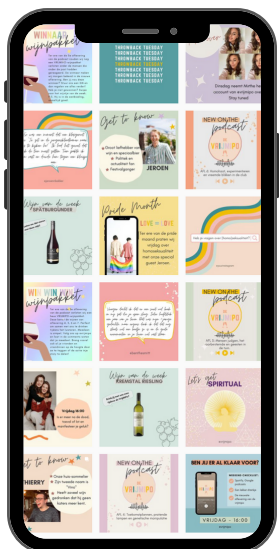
Winnaar wijnpakket

THROWBACK TUESDAY
THROWBACK TUESDAY

Get to know
JEROEN

NEW ON THE podcast

Wijn van de week SPÄTBURGUNDER

Pride Month

LOVE is LOVE

Win win win wijnpakket

NEW ON THE podcast

Wijn van de week RHEINSTAL RIESLING

Let's get SPIRITUAL

Get to know
THIERRY

NEW ON THE podcast

BEN JIJ ER AL KLAAR VOOR?

VRIJDAG - 16:00